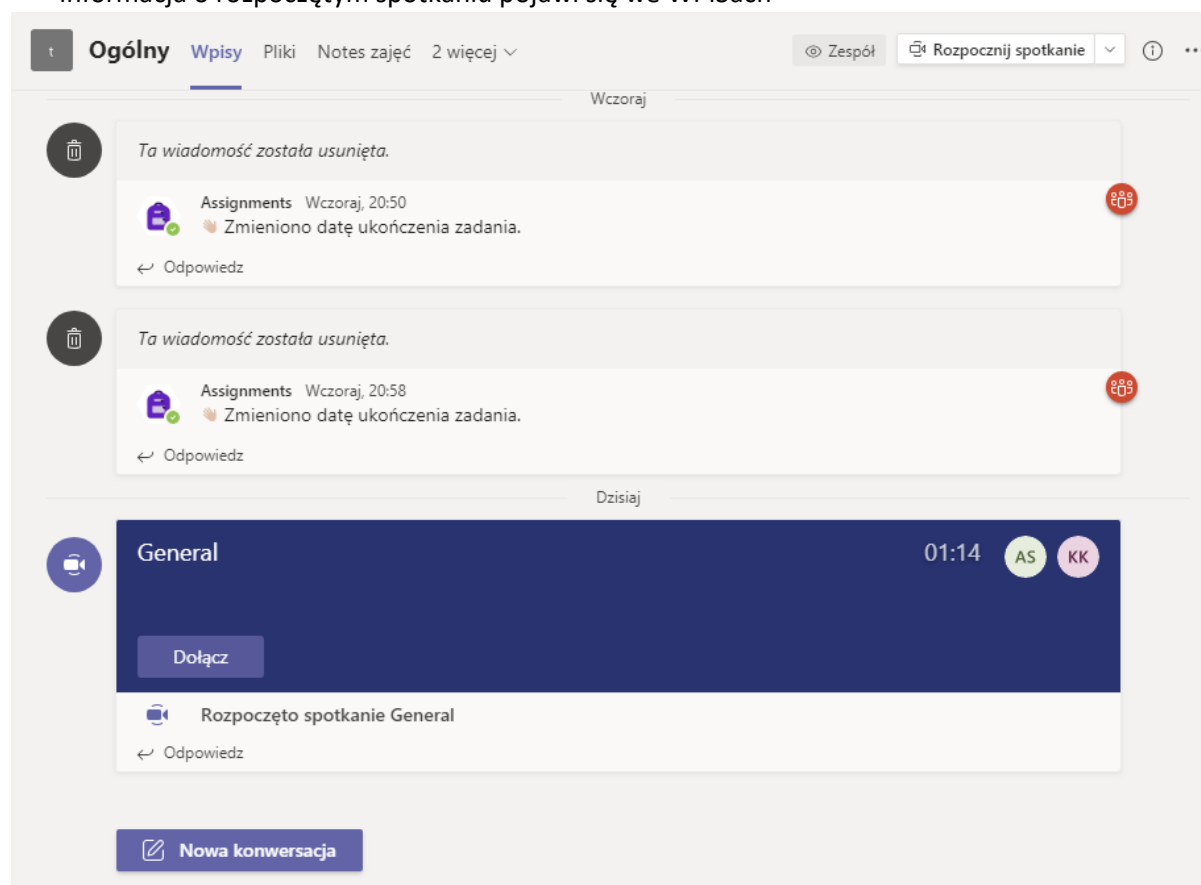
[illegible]

t Ogólny Wpisy Pliki Notes zajęć 2 więcej

Zespół Rozpocznij spotkanie

Wczoraj

Ta wiadomość została usunięta.

Assignments Wczoraj, 20:50
Zmieniono datę ukończenia zadania.

Odpowiedz

Ta wiadomość została usunięta.

Assignments Wczoraj, 20:58
Zmieniono datę ukończenia zadania.

Odpowiedz

Dzisiaj

General 01:14 AS KK

Dołącz

Rozpoczęto spotkanie General

Odpowiedz

Nowa konwersacja